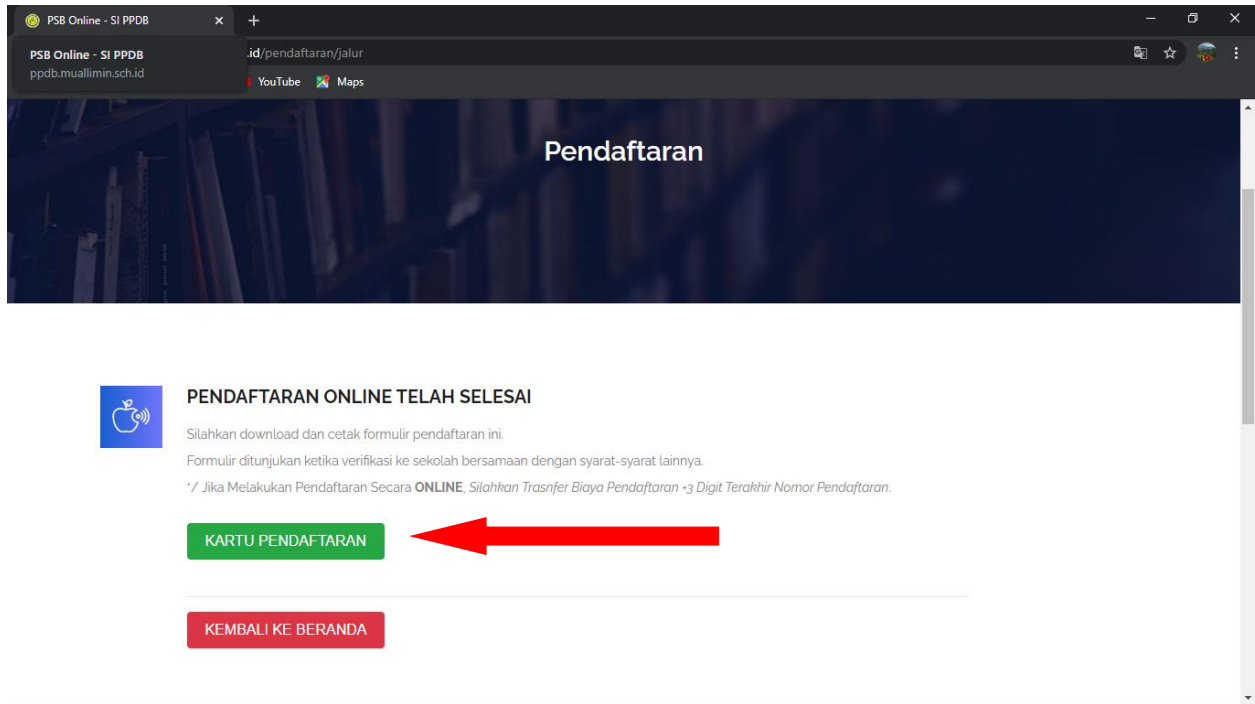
PSB Online - SI PPDB

PSB Online - SI PPDB
ppdb.muallimin.sch.id

.id/pendaftaran/jalur

YouTube Maps

Pendaftaran

PENDAFTARAN ONLINE TELAH SELESAI

Silahkan download dan cetak formulir pendaftaran ini.

Formulir ditunjukan ketika verifikasi ke sekolah bersamaan dengan syarat-syarat lainnya.

*/ Jika Melakukan Pendaftaran Secara **ONLINE**, *Silahkan Trasnfer Biaya Pendaftaran +3 Digit Terakhir Nomor Pendaftaran.*

KARTU PENDAFTARAN

KEMBALI KE BERANDA